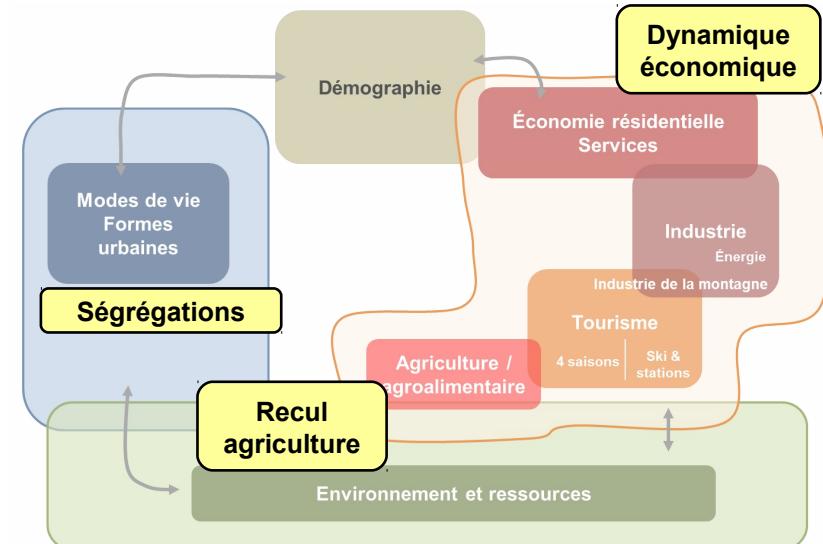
Démographie

Dynamique économique

Économie résidentielle
Services

Modes de vie
Formes urbaines

Industrie
Énergie
Industrie de la montagne

Ségrégations

Tourisme
4 saisons
Ski & stations

Agriculture / agroalimentaire

Recul agriculture

Environnement et ressources